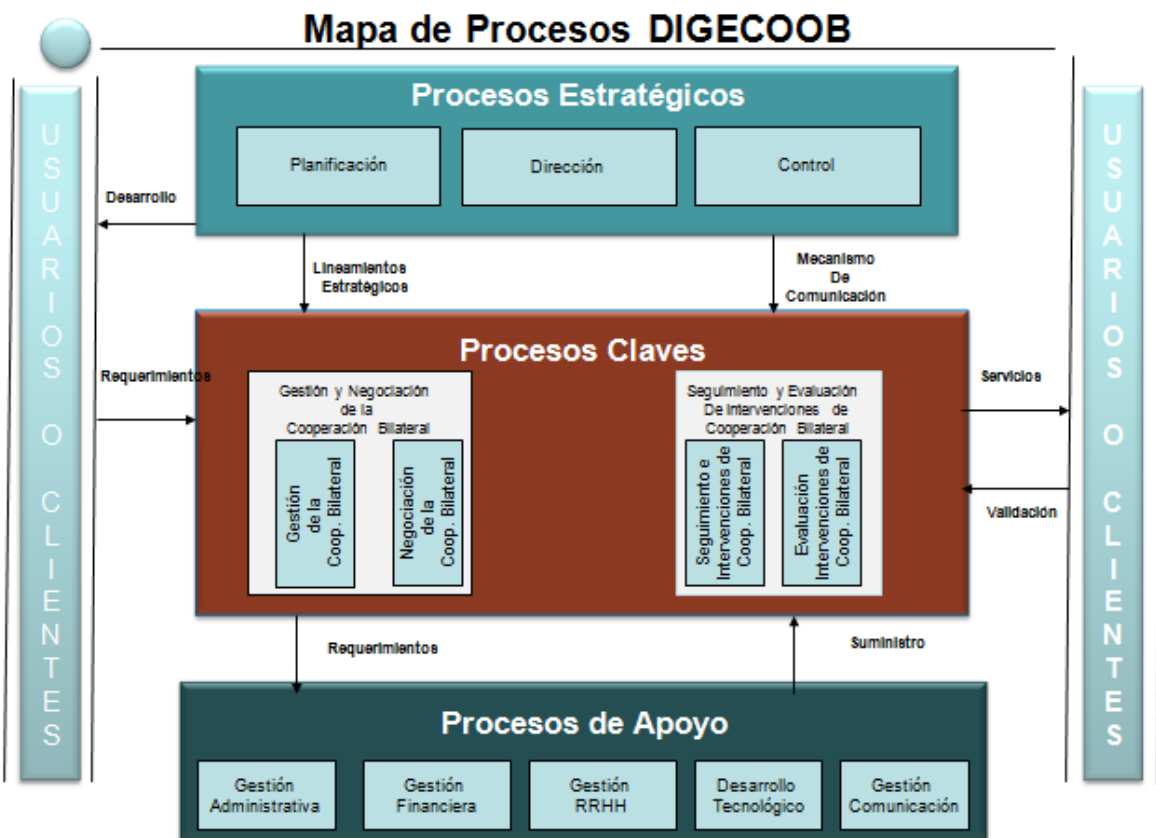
Mapa de Procesos DIGECOOB

USUARIOS O CLIENTES

Procesos Estratégicos

Planificación

Dirección

Control

Desarrollo

Lineamientos Estratégicos

Mecanismo De Comunicación

Procesos Claves

Requerimientos

Gestión y Negociación de la Cooperación Bilateral

Gestión de la Coop. Bilateral

Negociación de la Coop. Bilateral

Seguimiento y Evaluación De intervenciones de Cooperación Bilateral

Seguimiento e Intervenciones de Coop. Bilateral

Evaluación Intervenciones de Coop. Bilateral

Servicios

Validación

Requerimientos

Suministro

Procesos de Apoyo

Gestión Administrativa

Gestión Financiera

Gestión RRHH

Desarrollo Tecnológico

Gestión Comunicación

USUARIOS O CLIENTES